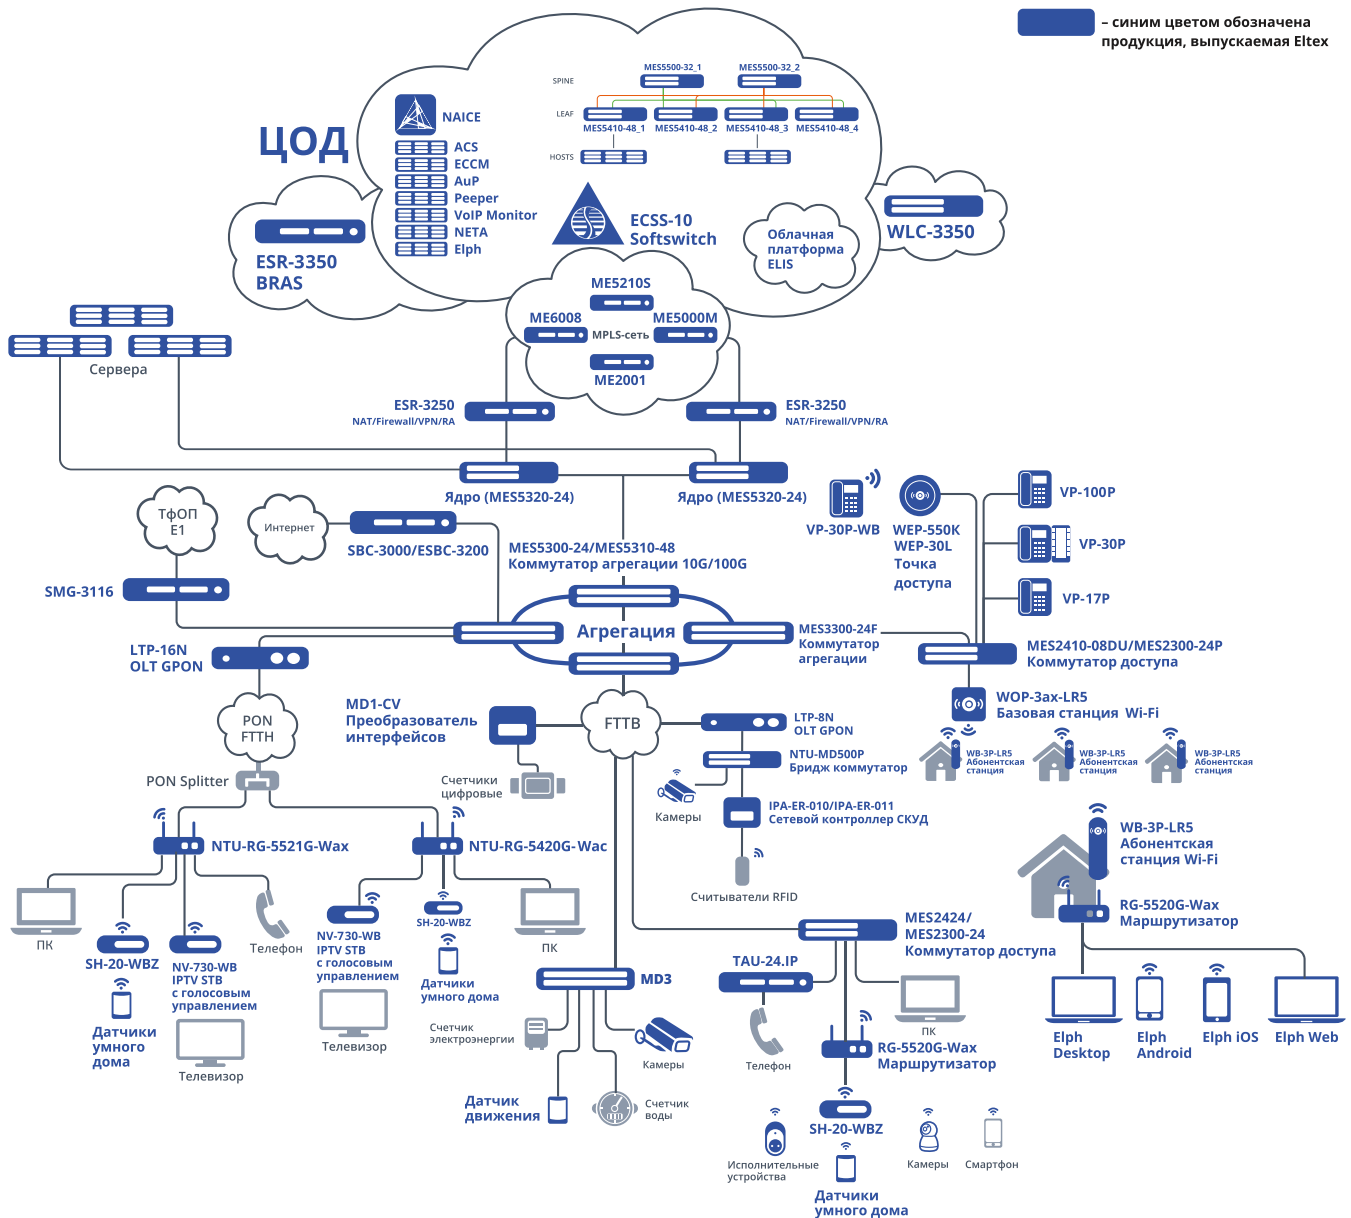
– синим цветом обозначена продукция, выпускаемая Eltex

ЦОД

NAICE
ACS
ECCM
AuP
Peeper
VoIP Monitor
NETA
Elph

SPINE
MES5500-32_1
MES5500-32_2
LEAF
MES5410-48_1
MES5410-48_2
MES5410-48_3
MES5410-48_4
HOSTS

ECSS-10 Softswitch

Облачная платформа ELIS

WLC-3350

ESR-3350 BRAS

ME5210S
ME6008
MPLS-сеть
ME5000M
ME2001

Сервера

ESR-3250
NAT/Firewall/VPN/RA
ESR-3250
NAT/Firewall/VPN/RA

Ядро (MES5320-24)
Ядро (MES5320-24)

ТфОП E1
Интернет
SBC-3000/ESBC-3200
SMG-3116

MES5300-24/MES5310-48
Коммутатор агрегации 10G/100G

VP-30P-WB
WEP-550K
WEP-30L
Точка доступа
VP-100P
VP-30P
VP-17P

LTP-16N
OLT GPON

Агрегация

MES3300-24F
Коммутатор агрегации

MES2410-08DU/MES2300-24P
Коммутатор доступа

WOP-3ax-LR5
Базовая станция Wi-Fi
WB-3P-LR5 Абонентская станция
WB-3P-LR5 Абонентская станция
WB-3P-LR5 Абонентская станция

PON FTTH
MD1-CV
Преобразователь интерфейсов
FTTB
LTP-8N
OLT GPON
NTU-MD500P
Бридж коммутатор
Счетчики цифровые
PON Splitter
Камеры
IPA-ER-010/IPA-ER-011
Сетевой контроллер СКУД
Считыватели RFID

WB-3P-LR5
Абонентская станция Wi-Fi
RG-5520G-Wax
Маршрутизатор

NTU-RG-5521G-Wax
NTU-RG-5420G-Wac

ПК
SH-20-WBZ
NV-730-WB
IPTV STB
с голосовым управлением
Телефон
Датчики умного дома
Телевизор

NV-730-WB
IPTV STB
с голосовым управлением
SH-20-WBZ
Датчики умного дома
Телевизор
ПК

MES2424/
MES2300-24
Коммутатор доступа

MD3
Счетчик электроэнергии
Камеры
Датчик движения
Счетчик воды

TAU-24.IP
Телефон
ПК
RG-5520G-Wax
Маршрутизатор
SH-20-WBZ
Исполнительные устройства
Камеры
Смартфон
Датчики умного дома

Elph Desktop
Elph Android
Elph iOS
Elph Web